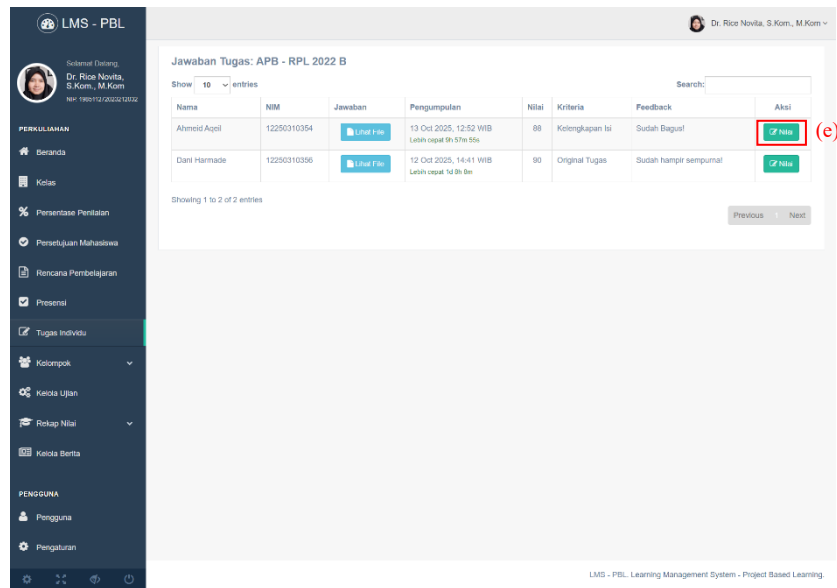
LMS - PBL

Dr. Rice Novita, S.Kom., M.Kom

Selamat Datang,
Dr. Rice Novita, S.Kom., M.Kom
NIP. 198511272023212032

PERKULIAHAN
Beranda
Kelas
Persentase Penilaian
Persetujuan Mahasiswa
Rencana Pembelajaran
Presensi
Tugas Individu
Kelompok
Kelola Ujian
Rekap Nilai
Kelola Berita

PENGGUNA
Pengguna
Pengaturan

Jawaban Tugas: APB - RPL 2022 B

Show 10 entries

Search:

| Nama | NIM | Jawaban | Pengumpulan | Nilai | Kriteria | Feedback | Aksi |
|---|---|---|---|---|---|---|---|
| Ahmeid Aqeil | 12250310354 | Lihat File | 13 Oct 2025, 12:52 WIB Lebih cepat 9h 57m 55s | 88 | Kelengkapan Isi | Sudah Bagus! | Nilai |
| Dani Harmade | 12250310356 | Lihat File | 12 Oct 2025, 14:41 WIB Lebih cepat 1d 8h 8m | 90 | Original Tugas | Sudah hampir sempurna! | Nilai |

(e)

Showing 1 to 2 of 2 entries

Previous 1 Next

LMS - PBL. Learning Management System - Project Based Learning.